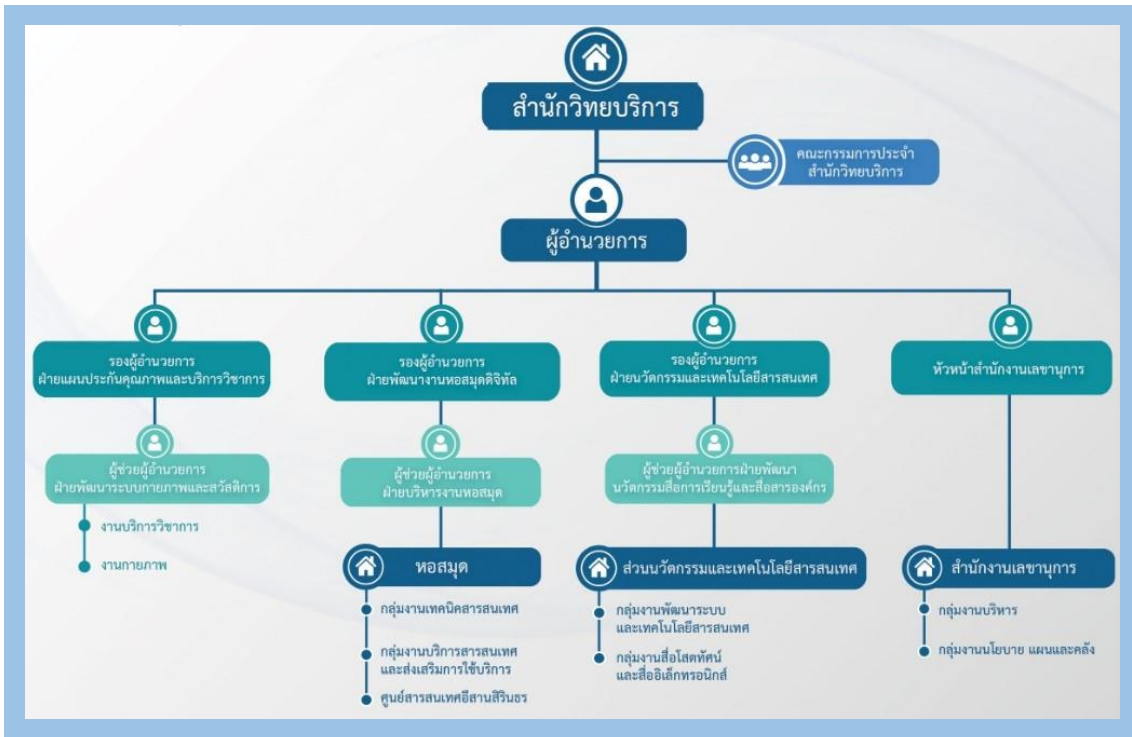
สำนักวิทยบริการ

คณะกรรมการประจำ สำนักวิทยบริการ

ผู้อำนวยการ

รองผู้อำนวยการ ฝ่ายแผนประกันคุณภาพและบริการวิชาการ

ผู้ช่วยผู้อำนวยการ ฝ่ายพัฒนาระบบกายภาพและสวัสดิการ

งานบริการวิชาการ

งานกายภาพ

รองผู้อำนวยการ ฝ่ายพัฒนางานหอสมุดดิจิทัล

ผู้ช่วยผู้อำนวยการ ฝ่ายบริหารงานหอสมุด

หอสมุด

กลุ่มงานเทคนิคสารสนเทศ

กลุ่มงานบริการสารสนเทศ และส่งเสริมการใช้บริการ

ศูนย์สารสนเทศอีสานสิรินธร

รองผู้อำนวยการ ฝ่ายนวัตกรรมและเทคโนโลยีสารสนเทศ

ผู้ช่วยผู้อำนวยการฝ่ายพัฒนา นวัตกรรมสื่อการเรียนรู้และสื่อสารองค์กร

ส่วนนวัตกรรมและเทคโนโลยีสารสนเทศ

กลุ่มงานพัฒนาระบบ และเทคโนโลยีสารสนเทศ

กลุ่มงานสื่อโสตทัศน์ และสื่ออิเล็กทรอนิกส์

หัวหน้าสำนักงานเลขานุการ

สำนักงานเลขานุการ

กลุ่มงานบริหาร

กลุ่มงานนโยบาย แผนและคลัง